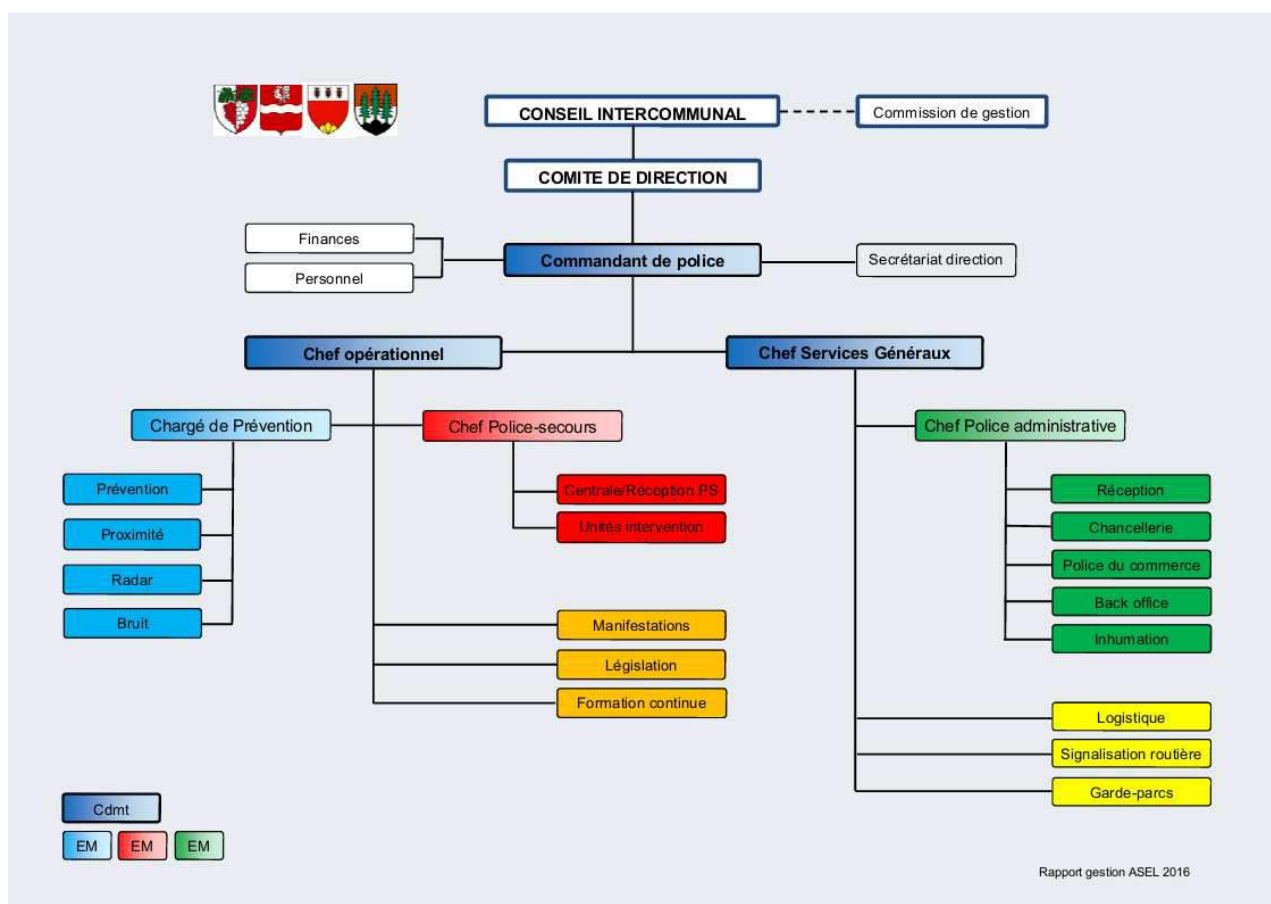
CONSEIL INTERCOMMUNAL

Commission de gestion

COMITE DE DIRECTION

Finances

Personnel

Commandant de police

Secrétariat direction

Chef opérationnel

Chef Services Généraux

Chargé de Prévention

Chef Police-secours

Chef Police administrative

Prévention

Proximité

Radar

Bruit

Centrale/Réception PS

Unités intervention

Réception

Chancellerie

Police du commerce

Back office

Inhumation

Manifestations

Législation

Formation continue

Logistique

Signalisation routière

Garde-parcs

Cdmt

EM

EM

EM

Rapport gestion ASEL 2016